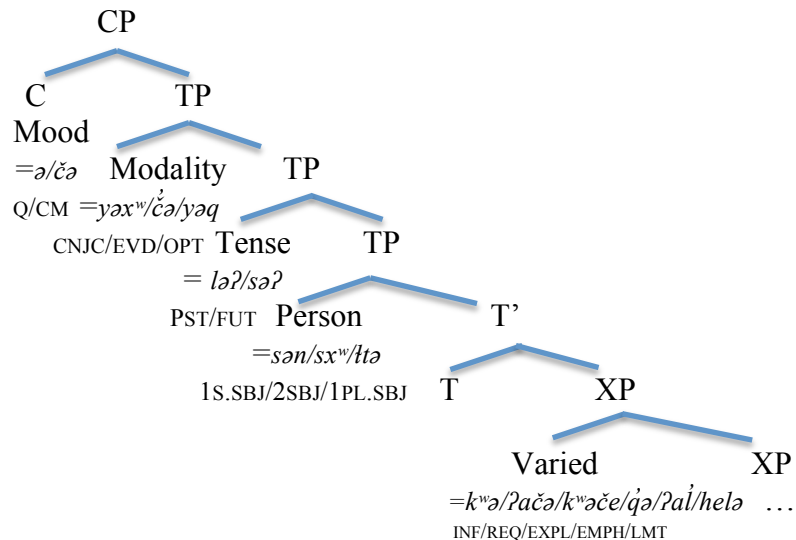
CP

C TP

Mood
$=ə/čə$
Q/CM

Modality $=yəx^w/č̓ə/yəq$
CNJC/EVD/OPT

TP

Tense $= ləʔ/səʔ$
PST/FUT

TP

Person $=sən/sx^w/łtə$
1S.SBJ/2SBJ/1PL.SBJ

T'

T XP

Varied $=k^wə/ʔačə/k^wəče/q̓ə/ʔal̓/helə$
INF/REQ/EXPL/EMPH/LMT

XP …